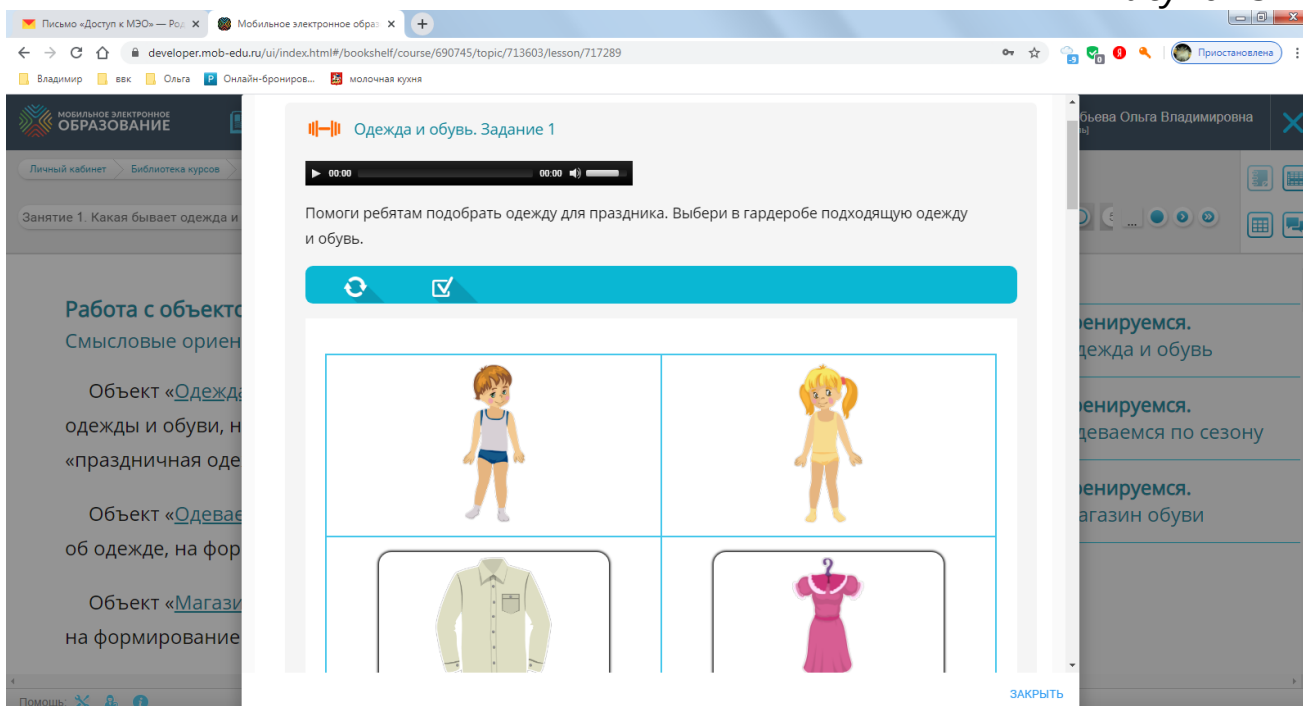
Письмо «Доступ к МЭО» — Ро
Мобильное электронное образ
developer.mob-edu.ru/ui/index.html#/bookshelf/course/690745/topic/713603/lesson/717289
Приостановлена
Владимир
ввк
Ольга
Онлайн-бронирова...
молочная кухня

МОБИЛЬНОЕ ЭЛЕКТРОННОЕ
ОБРАЗОВАНИЕ
бьева Ольга Владимировна

Личный кабинет
Библиотека курсов

Занятие 1. Какая бывает одежда и

Работа с объекто
Смысловые ориен

Объект «Одежда
одежды и обуви, н
«праздничная оде

Объект «Одевае
об одежде, на фор

Объект «Магази
на формирование

ренируемся.
дежда и обувь

ренируемся.
деваемся по сезону

ренируемся.
агазин обуви

Одежда и обувь. Задание 1

00:00
00:00

Помоги ребятам подобрать одежду для праздника. Выбери в гардеробе подходящую одежду и обувь.

ЗАКРЫТЬ

Помощь